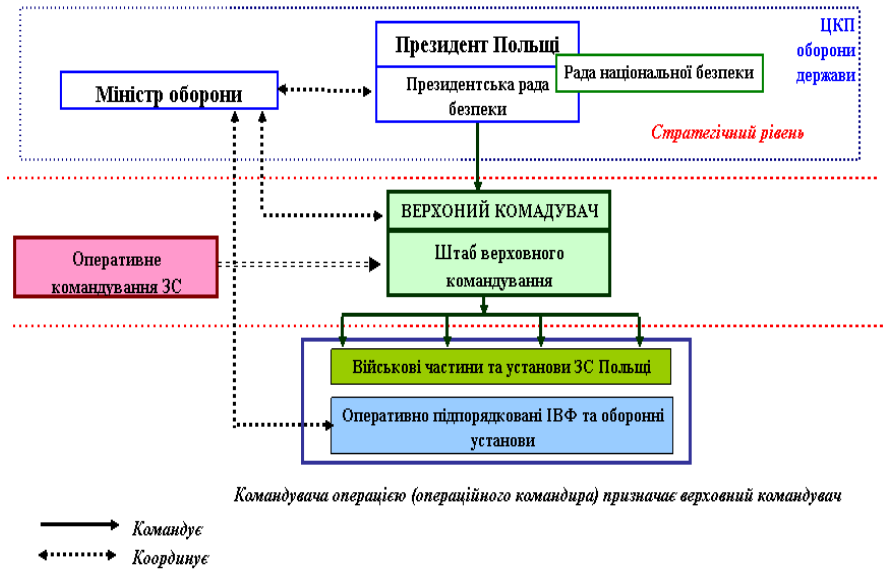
ЦКП оборони держави

Президент Польщі

Президентська рада безпеки

Рада національної безпеки

Міністр оборони

Стратегічний рівень

ВЕРХОНИЙ КОМАДУВАЧ

Штаб верховного командування

Оперативне командування ЗС

Військові частини та установи ЗС Польщі

Оперативно підпорядковані ІВФ та оборонні установи

Командувача операцією (операційного командира) призначає верховний командувач

Командує

Координує